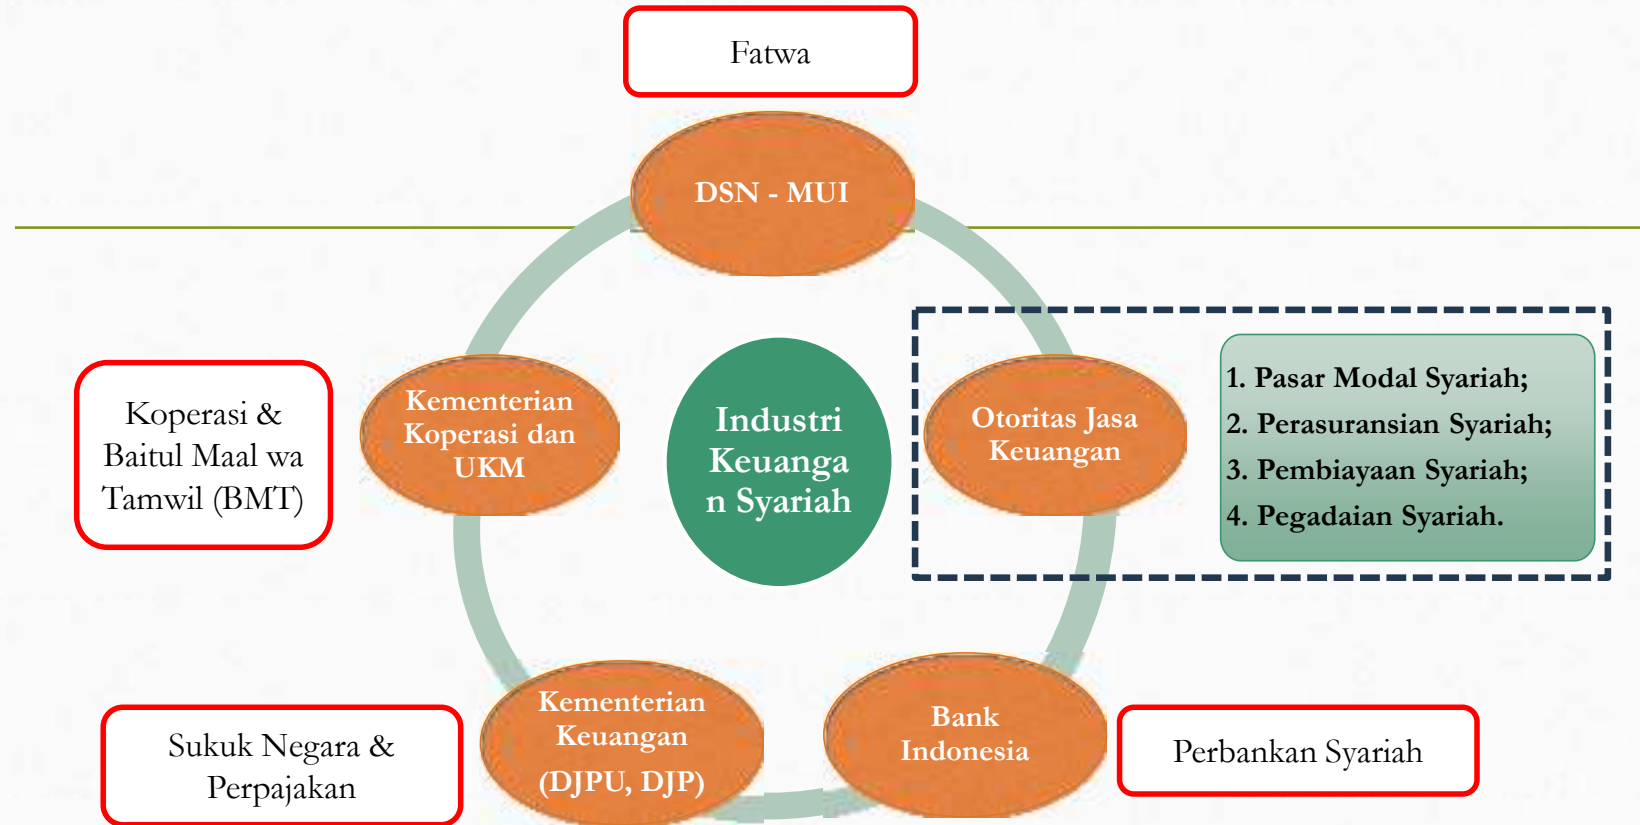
Fatwa

DSN - MUI

Koperasi & Baitul Maal wa Tamwil (BMT)

Kementerian Koperasi dan UKM

Industri Keuangan Syariah

Otoritas Jasa Keuangan

1. Pasar Modal Syariah;
2. Perasuransian Syariah;
3. Pembiayaan Syariah;
4. Pegadaian Syariah.

Sukuk Negara & Perpajakan

Kementerian Keuangan (DJPU, DJP)

Bank Indonesia

Perbankan Syariah